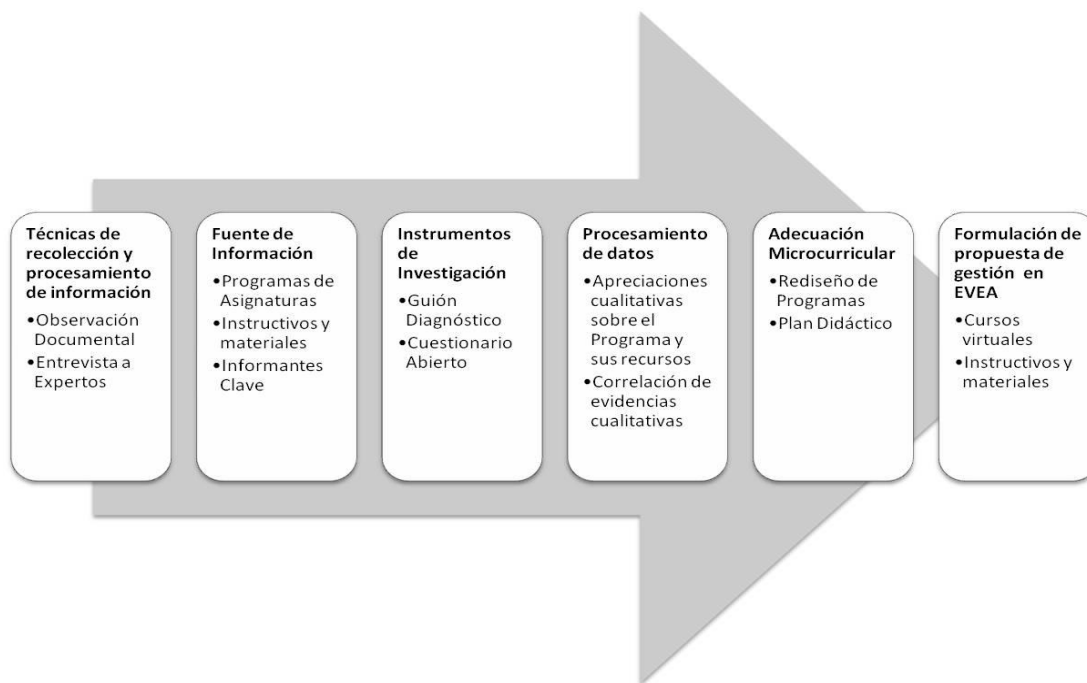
Técnicas de recolección y procesamiento de información

•Observación Documental
•Entrevista a Expertos

Fuente de Información

•Programas de Asignaturas
•Instructivos y materiales
•Informantes Clave

Instrumentos de Investigación

•Guión Diagnóstico
•Cuestionario Abierto

Procesamiento de datos

•Apreciaciones cualitativas sobre el Programa y sus recursos
•Correlación de evidencias cualitativas

Adecuación Microcurricular

•Rediseño de Programas
•Plan Didáctico

Formulación de propuesta de gestión en EVEA

•Cursos virtuales
•Instructivos y materiales